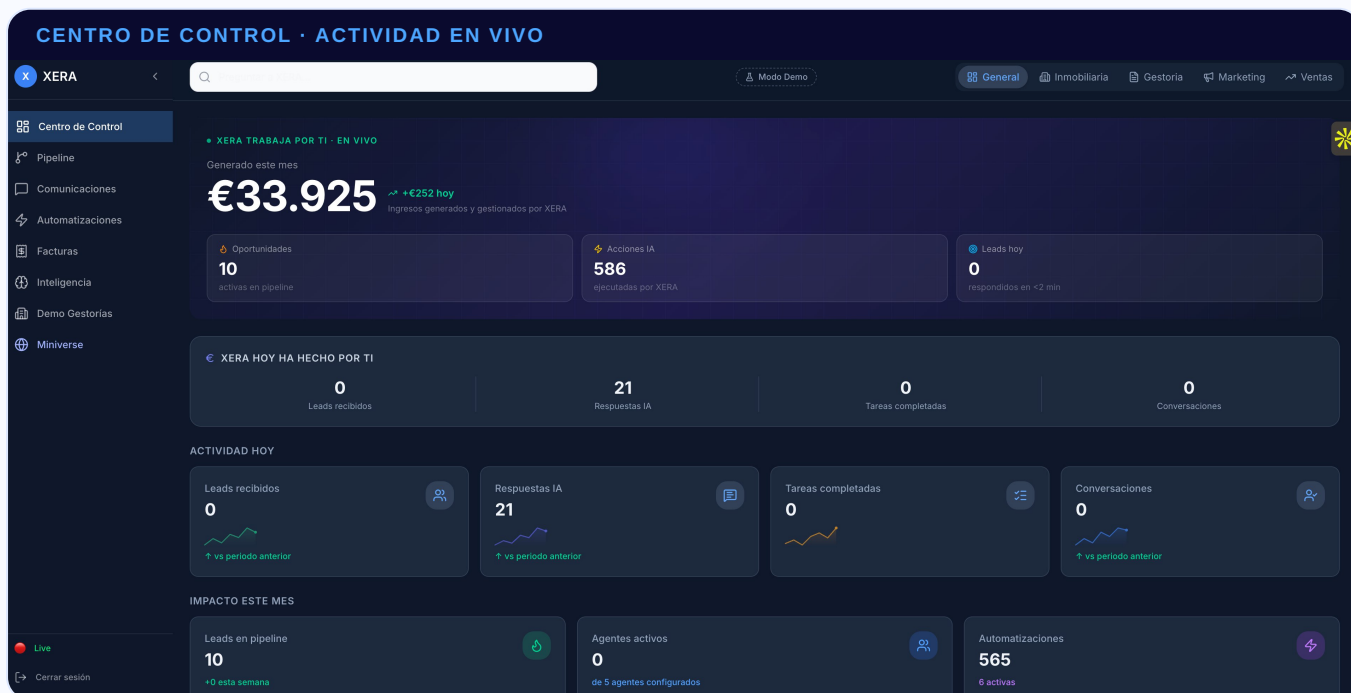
CENTRO DE CONTROL · ACTIVIDAD EN VIVO

X XERA

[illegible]

Modo Demo

General Inmobiliaria Gestoría Marketing Ventas

Centro de Control
Pipeline
Comunicaciones
Automatizaciones
Facturas
Inteligencia
Demo Gestorías
Miniverse

XERA TRABAJA POR TI · EN VIVO

Generado este mes

€33.925

+€252 hoy

Ingresos generados y gestionados por XERA

Oportunidades
10
activas en pipeline

Acciones IA
586
ejecutadas por XERA

Leads hoy
0
respondidos en <2 min

€ XERA HOY HA HECHO POR TI

| 0 | 21 | 0 | 0 |
|---|---|---|---|
| Leads recibidos | Respuestas IA | Tareas completadas | Conversaciones |

ACTIVIDAD HOY

Leads recibidos
0
↑ vs periodo anterior

Respuestas IA
21
↑ vs periodo anterior

Tareas completadas
0

Conversaciones
0
↑ vs periodo anterior

IMPACTO ESTE MES

Leads en pipeline
10
+0 esta semana

Agentes activos
0
de 5 agentes configurados

Automatizaciones
565
6 activas

Live

Cerrar sesión